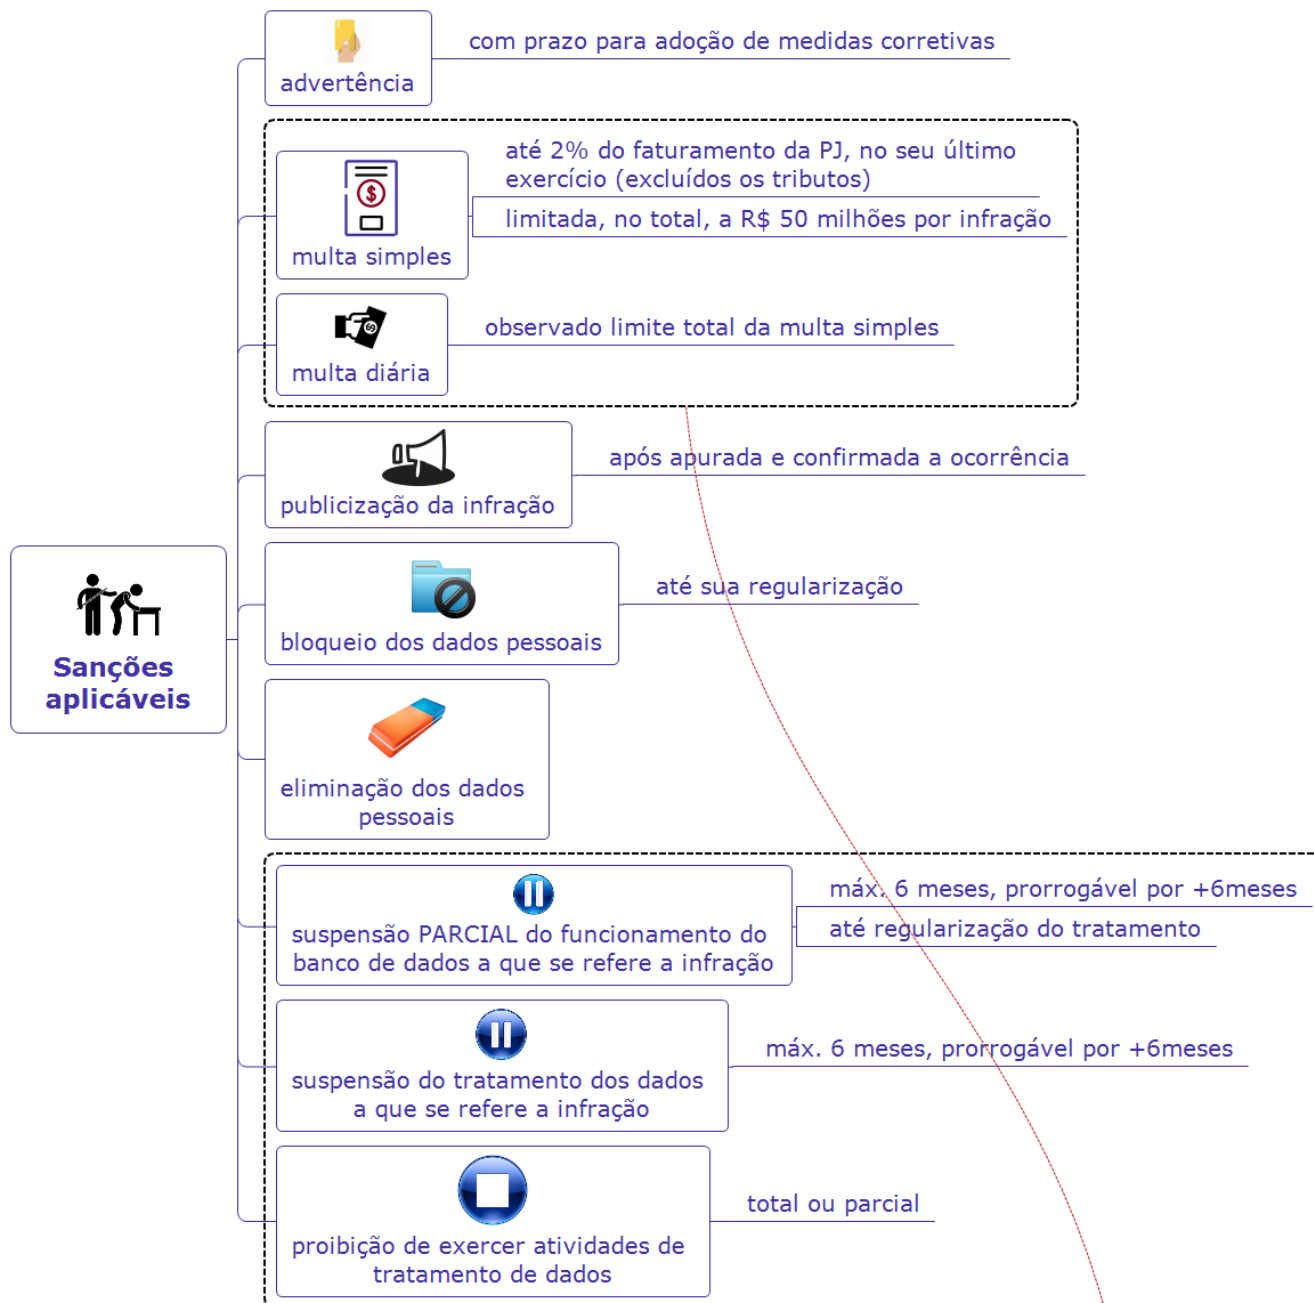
Sanções aplicáveis

advertência
com prazo para adoção de medidas corretivas

multa simples
até 2% do faturamento da PJ, no seu último exercício (excluídos os tributos)
limitada, no total, a R$ 50 milhões por infração

multa diária
observado limite total da multa simples

publicização da infração
após apurada e confirmada a ocorrência

bloqueio dos dados pessoais
até sua regularização

eliminação dos dados pessoais

suspensão PARCIAL do funcionamento do banco de dados a que se refere a infração
máx. 6 meses, prorrogável por +6meses
até regularização do tratamento

suspensão do tratamento dos dados a que se refere a infração
máx. 6 meses, prorrogável por +6meses

proibição de exercer atividades de tratamento de dados
total ou parcial